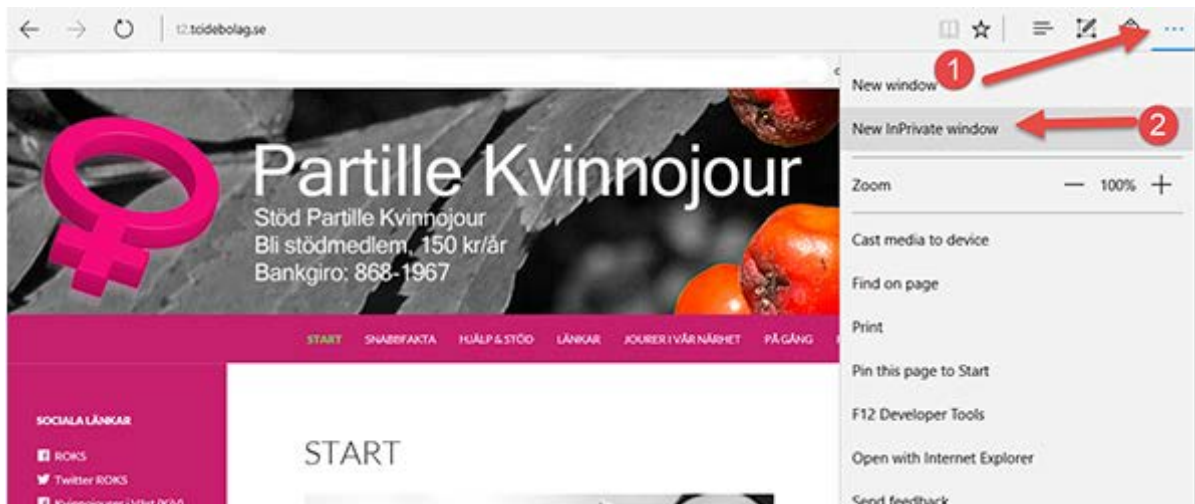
t2.tcidebolag.se

Partille Kvinnojour
Stöd Partille Kvinnojour
Bli stödmedlem, 150 kr/år
Bankgiro: 868-1967

START SNABBFAKTA HJÄLP & STÖD LÄNKAR JOURER I VÅR NÄRHET PÅ GÅNG

SOCIALA LÄNKAR
ROKS
Twitter ROKS
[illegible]

START

New window
1
New InPrivate window
2
Zoom — 100% +
Cast media to device
Find on page
Print
Pin this page to Start
F12 Developer Tools
Open with Internet Explorer
Send feedback